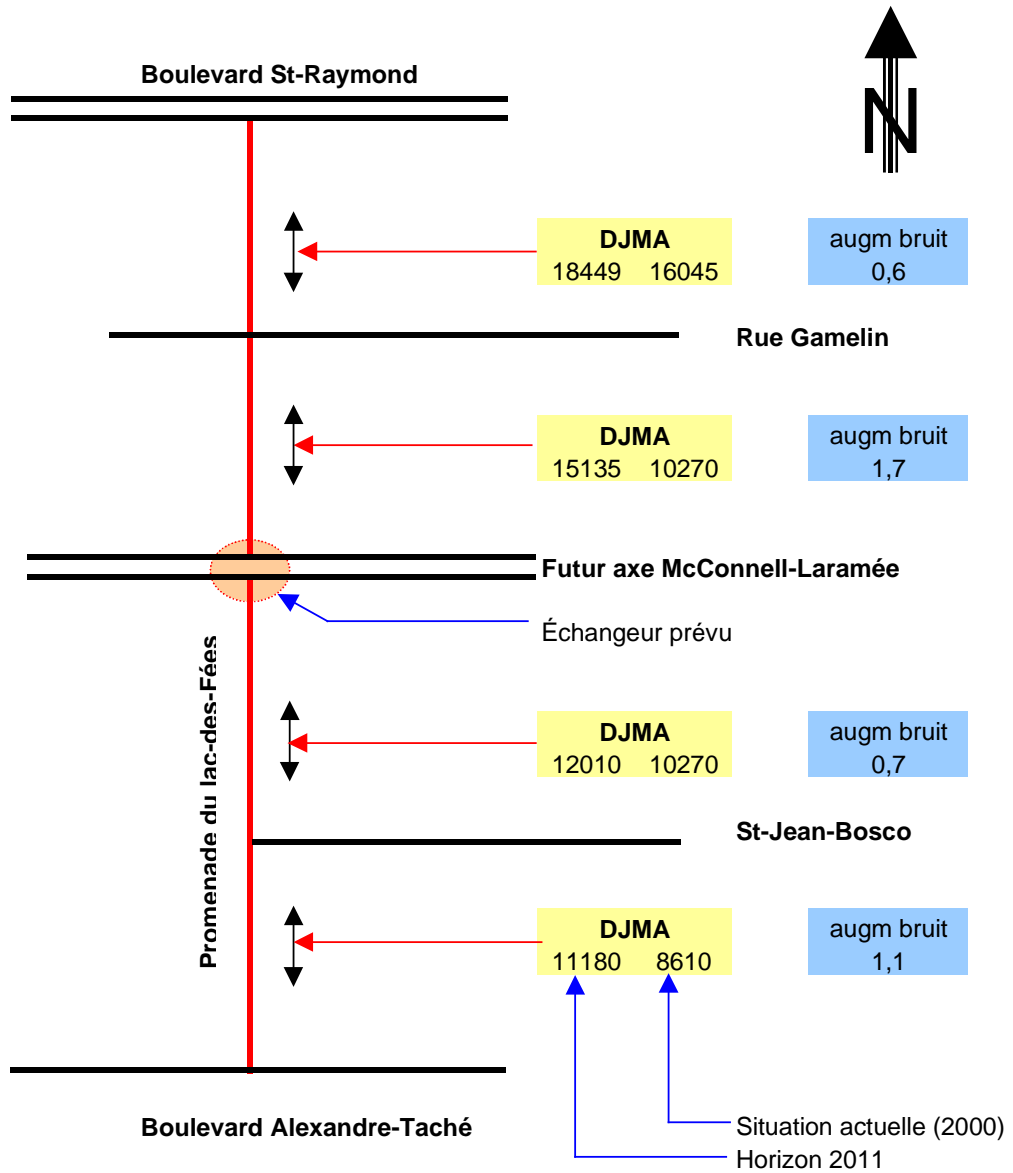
Boulevard St-Raymond

N

DJMA
18449 16045

augm bruit
0,6

Rue Gamelin

DJMA
15135 10270

augm bruit
1,7

Futur axe McConnell-Laramée

Échangeur prévu

Promenade du lac-des-Fées

DJMA
12010 10270

augm bruit
0,7

St-Jean-Bosco

DJMA
11180 8610

augm bruit
1,1

Boulevard Alexandre-Taché

Situation actuelle (2000)

Horizon 2011